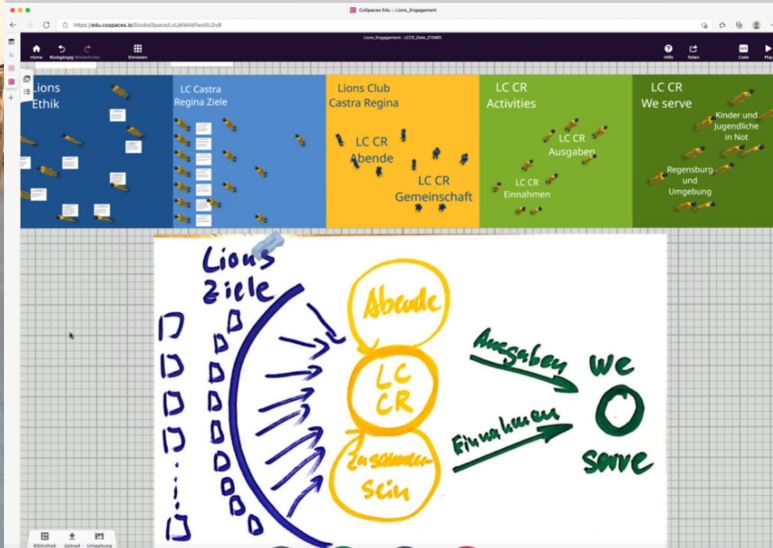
CoSpaces Edu :: Lions_Engagement

https://edu.cospaces.io/Studio/Space/LoLjKMdfws0LDyB

Lions_Engagement - LCCR_Date_210405

Home Rückgängig Wiederholen Einfügen Hilfe Teilen Code Play

Lions Ethik

LC Castra Regina Ziele

Lions Club Castra Regina

LC CR Abende

LC CR Gemeinschaft

LC CR Activities

LC CR Ausgaben

LC CR Einnahmen

LC CR We serve

Kinder und Jugendliche in Not

Regensburg und Umgebung

Lions Ziele

Abende

LC CR

Zusammen-sein

Ausgaben

Einnahmen

we serve

Bibliothek Upload Umgebung